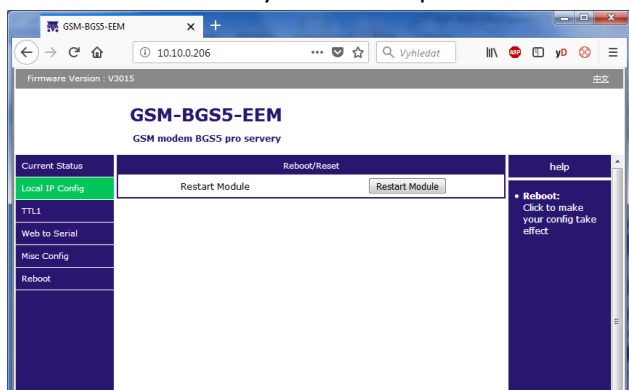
GSM-BGS5-EEM

10.10.0.206

Vyhledat

Firmware Version : V3015

中文

GSM-BGS5-EEM

GSM modem BGS5 pro servery

Current Status

Local IP Config

TTL1

Web to Serial

Misc Config

Reboot

Reboot/Reset

Restart Module

Restart Module

help

• Reboot: Click to make your config take effect